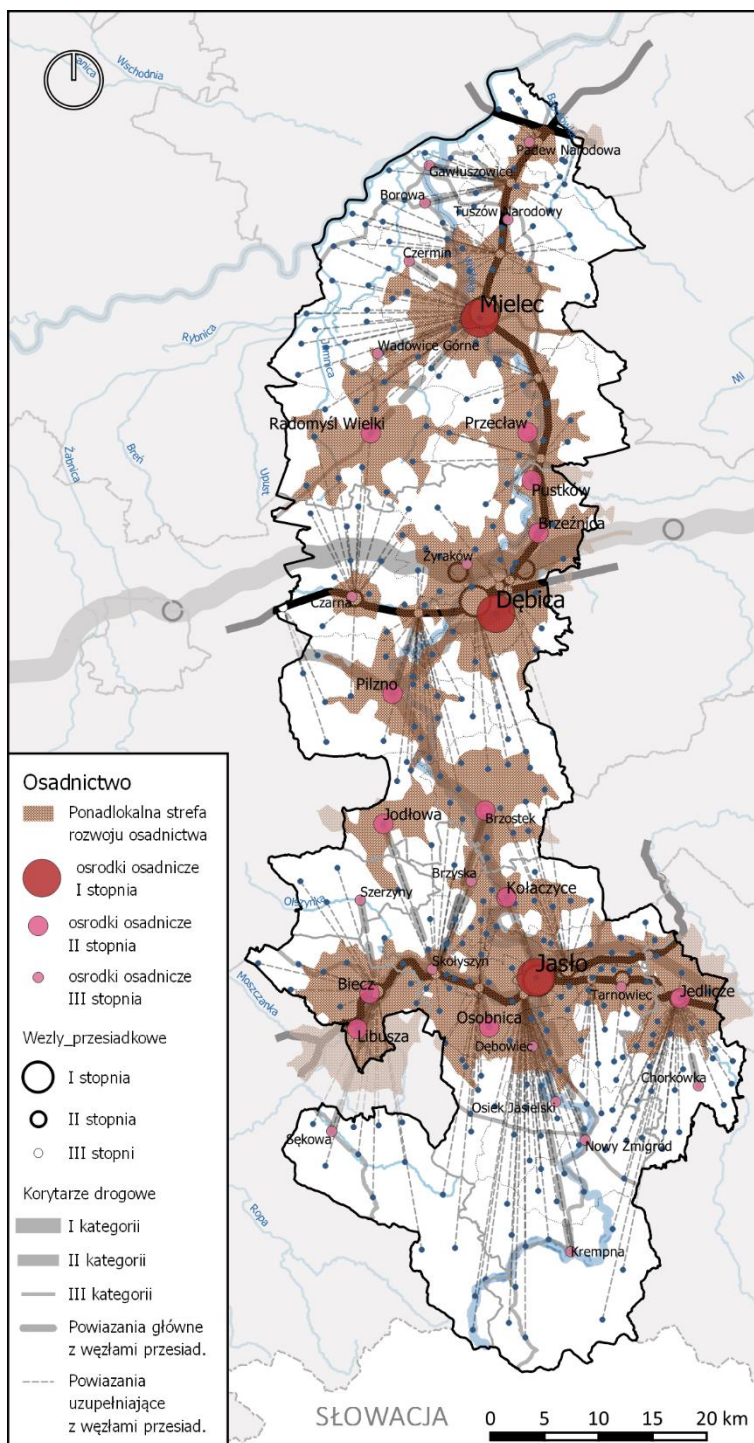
Wschodnia

Padew Narodowa

Gawłuszowice

Borowa

Tuszów Narodowy

Czermin

Mielec

Rybnica

Wadowice Górne

Radomyśl Wielki

Przecław

Breń

Żabnica

Upust

Pustków

Brzeźnica

Żyraków

Czarna

Dębica

Pilzno

Jodłowa

Brzostek

Brzyska

Kołaczyce

Szerzyny

Olszynka

Skołyszyn

Jasło

Moszczanka

Biecz

Tarnowiec

Jedlicze

Libusza

Osobnica

Dębowiec

Chorkówka

Osiek Jasielski

Nowy Żmigród

Bękowa

Ropa

Krempna

SŁOWACJA

0 5 10 15 20 km

Osadnictwo

Ponadlokalna strefa rozwoju osadnictwa

osrodki osadnicze I stopnia

osrodki osadnicze II stopnia

osrodki osadnicze III stopnia

Wezly_przesiadkowe

I stopnia

II stopnia

III stopni

Korytarze drogowe

I kategorii

II kategorii

III kategorii

Powiazania główne z węzłami przesiad.

Powiazania uzupełniające z węzłami przesiad.